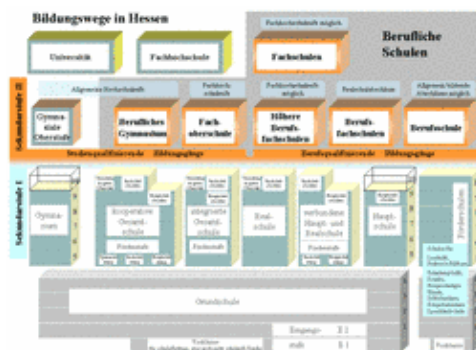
Bildungswege in Hessen

Berufliche Schulen

Fachhochschulreife möglich

Universität

Fachhochschule

Fachschulen

Sekundarstufe II

Allgemeine Hochschulreife

Fachhochschulreife

Fachhochschulreife möglich

Realschulabschluss

Allgemeine bildende Abschlüsse möglich

Gymnasiale Oberstufe

Berufliches Gymnasium

Fachoberschule

Höhere Berufsfachschulen

Berufsfachschulen

Berufsschule

Studienqualifizierende Bildungsgänge

Berufsqualifizierende Bildungsgänge

Sekundarstufe I

Gymnasium

kooperative Gesamtschule

Förderstufe

integrierte Gesamtschule

Förderstufe

Realschule

verbundene Haupt- und Realschule

Förderstufe

Hauptschule

Förderschule

Grundschule

Eingangsstufe

Vorklasse

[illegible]